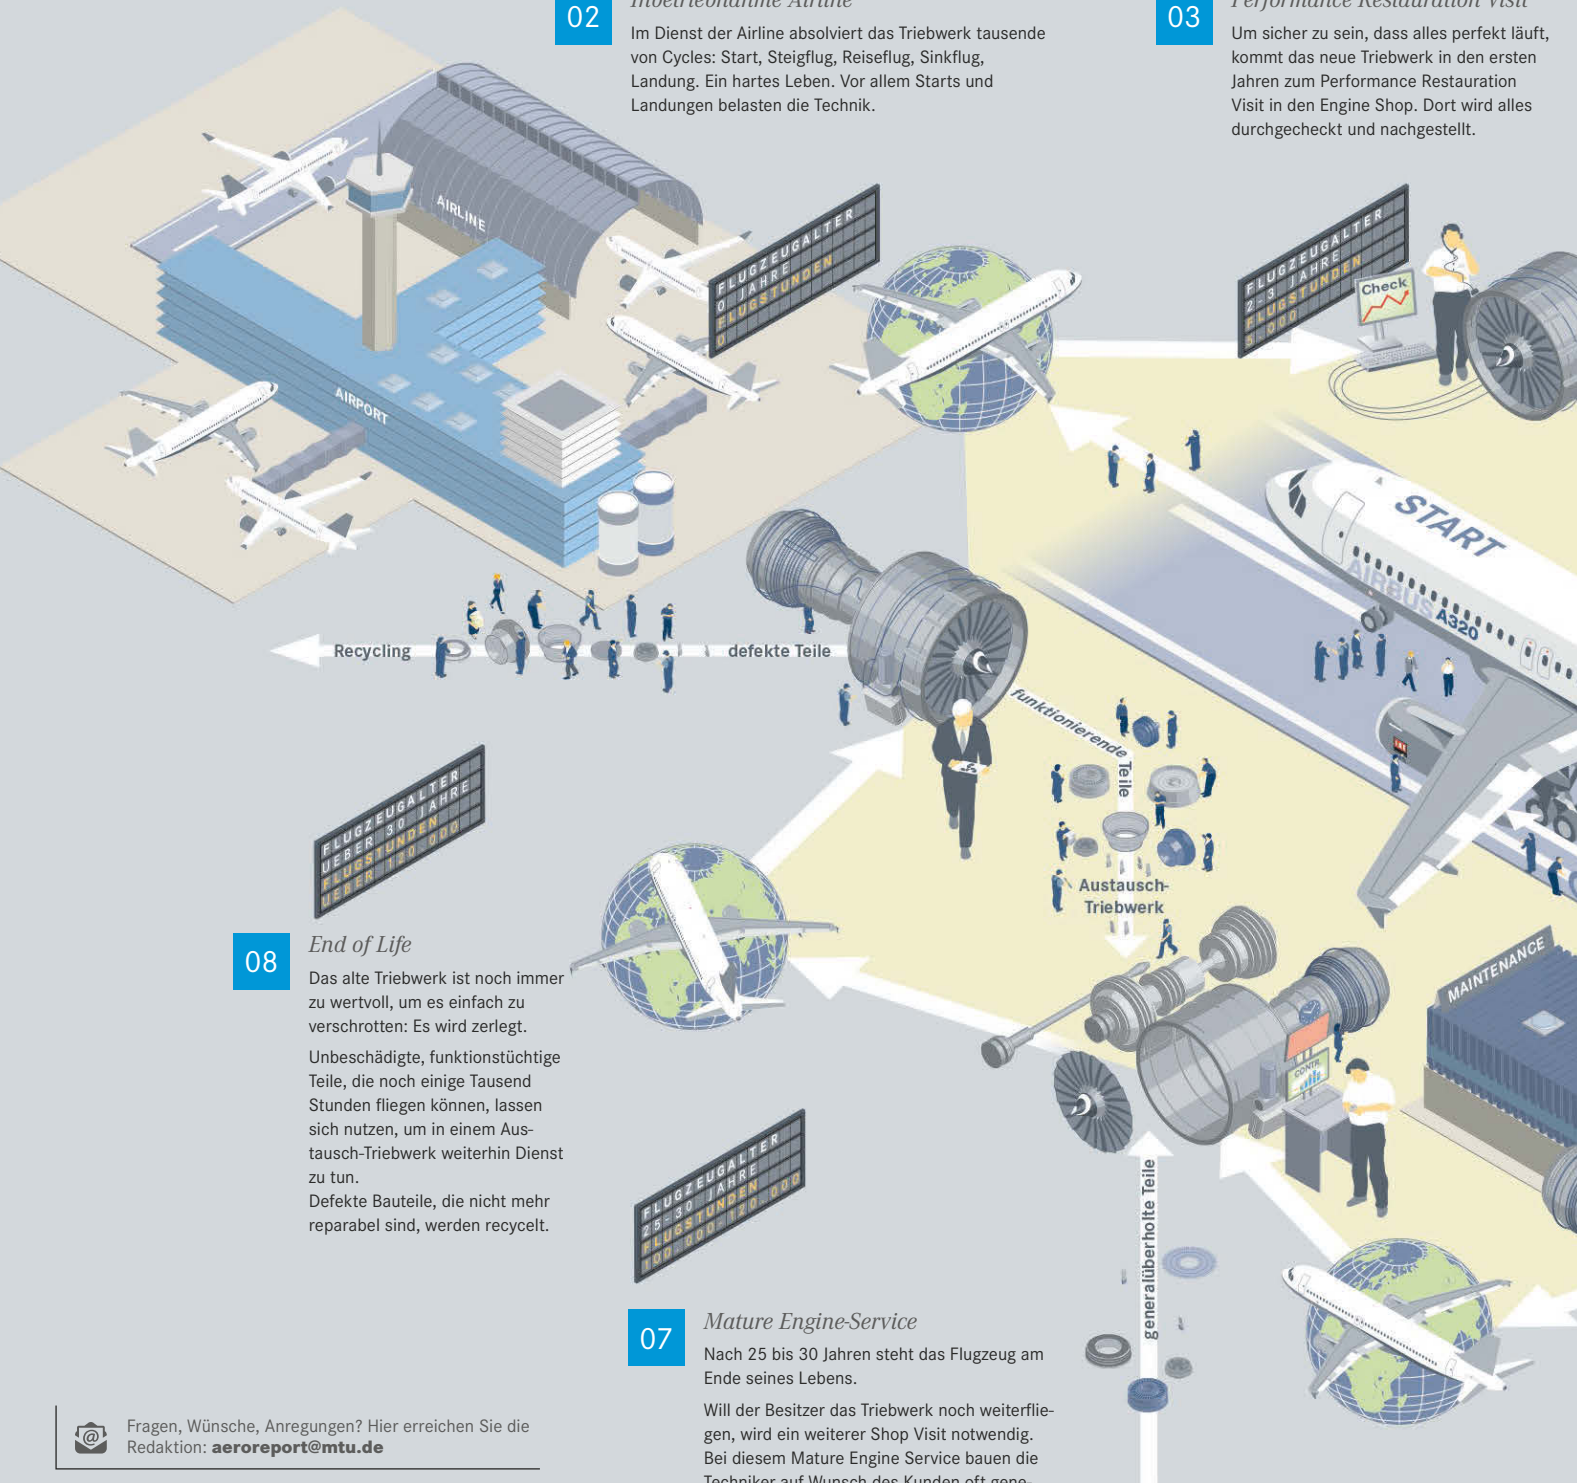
02

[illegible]

Im Dienst der Airline absolviert das Triebwerk tausende von Cycles: Start, Steigflug, Reiseflug, Sinkflug, Landung. Ein hartes Leben. Vor allem Starts und Landungen belasten die Technik.

03

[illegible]

Um sicher zu sein, dass alles perfekt läuft, kommt das neue Triebwerk in den ersten Jahren zum Performance Restauration Visit in den Engine Shop. Dort wird alles durchgecheckt und nachgestellt.

AIRLINE

AIRPORT

FLUGZEUGALTER
0 JAHRE
FLUGSTUNDEN
0

FLUGZEUGALTER
2-3 JAHRE
FLUGSTUNDEN
5 000

Check

START

AIRBUS A320

Recycling

defekte Teile

funktionierende Teile

Austausch-Triebwerk

FLUGZEUGALTER
UEBER 30 JAHRE
FLUGSTUNDEN
UEBER 120 000

08

End of Life

Das alte Triebwerk ist noch immer zu wertvoll, um es einfach zu verschrotten: Es wird zerlegt.

Unbeschädigte, funktionstüchtige Teile, die noch einige Tausend Stunden fliegen können, lassen sich nutzen, um in einem Austausch-Triebwerk weiterhin Dienst zu tun.
Defekte Bauteile, die nicht mehr reparabel sind, werden recycelt.

MAINTENANCE

FLUGZEUGALTER
25-30 JAHRE
FLUGSTUNDEN
100 000-120 000

generalüberholte Teile

07

Mature Engine-Service

Nach 25 bis 30 Jahren steht das Flugzeug am Ende seines Lebens.

Will der Besitzer das Triebwerk noch weiterfliegen, wird ein weiterer Shop Visit notwendig. Bei diesem Mature Engine Service bauen die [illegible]

Fragen, Wünsche, Anregungen? Hier erreichen Sie die Redaktion: aeroreport@mtu.de